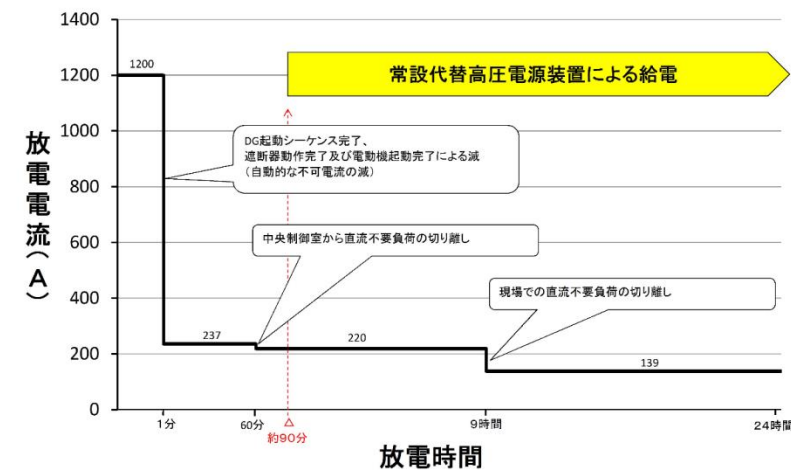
常設代替高圧電源装置による給電

1400
1200
1000
800
600
400
200
0

放電電流(A)

1200

DG起動シーケンス完了、遮断器動作完了及び電動機起動完了による減(自動的な不可電流の減)

中央制御室から直流不要負荷の切り離し

現場での直流不要負荷の切り離し

237
220
139

1分
60分
約90分
9時間
24時間

放電時間